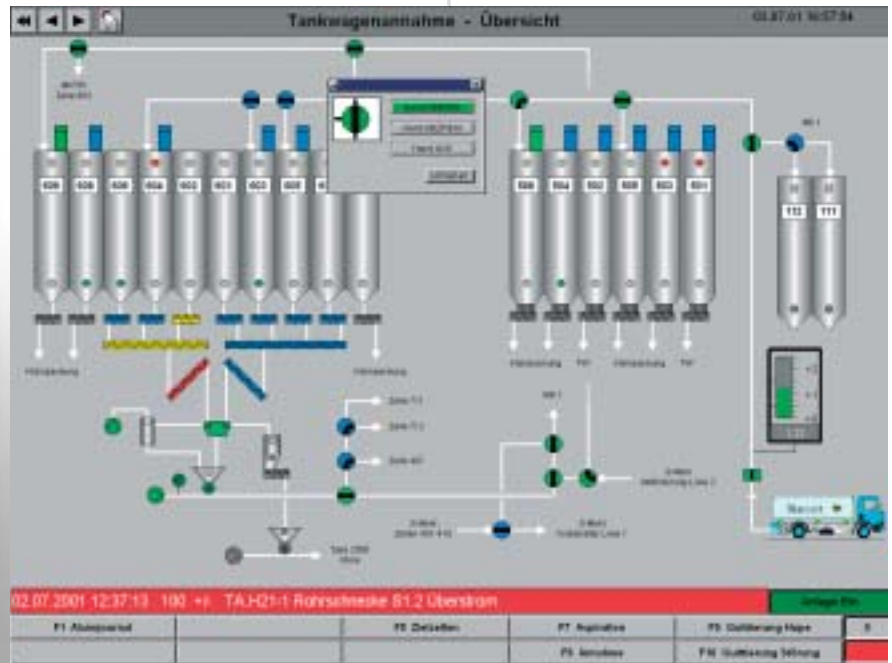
Tankwagenannahme - Übersicht

02.07.01 16:57:34

606 605 604 603 602 601 600

506 504 502 500 503 501

112 111

02.07.2001 12:37:13 100 +I TA.H21-1 Rohrschnecke S1.2 Überstrom

Anlage Ein

F1 Ablaufprotokoll

F5 Detailbild

F7 Aspiration

F9 Gutführung Mappe

F8 Simulieren

F10 Gutführung Störung